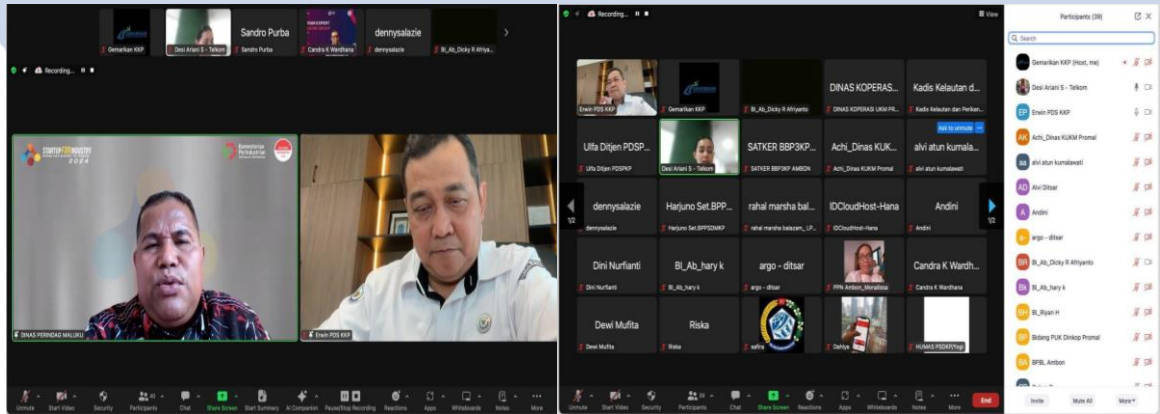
Gemarikan KKP
Desi Ariani S - Telkom
Sandro Purba
Sandro Purba
Candra K Wardhana
dennysalazie
dennysalazie
Bi_Ab_Dicky R Afriyanto

Recording...

STARTUP INDUSTRY 2024
Kementerian Perindustrian

DINAS PERINDAG MALUKU
Erwin PDS KKP

Unmute
Start Video
Security
Participants
Chat
Share Screen
Start Summary
AI Companion
Pause/Stop Recording
Reactions
Apps
Whiteboards
Notes
More

Recording...
View

Erwin PDS KKP
Gemarikan KKP
Bi_Ab_Dicky R Afriyanto
DINAS KOPERAS...
DINAS KOPERASI UKM PR...
Kadis Kelautan d...
Kadis Kelautan dan Perikan...
Ulfa Ditjen PDSP...
Ulfa Ditjen PDSPKP
Desi Ariani S - Telkom
SATKER BBP3KP...
SATKER BBP3KP AMBON
Achi_Dinas KUK...
Achi_Dinas KUKM Promal
Ask to unmute
alvi atun kumala...
alvi atun kumalawati
dennysalazie
dennysalazie
Harjuno Set.BPP...
Harjuno Set.BPPSDMKP
rahal marsha bal...
rahal marsha balazam_ LP...
IDCloudHost-Hana
IDCloudHost-Hana
Andini
Andini
Dini Nurfianti
Dini Nurfianti
Bi_Ab_hary k
Bi_Ab_hary k
argo - ditsar
argo - ditsar
PPN Ambon_Monalissa
Candra K Wardh...
Candra K Wardhana
Dewi Mufita
Dewi Mufita
Riska
Riska
safira
DeNys
HUMAS PSDKP(Yogi)
1/2
1/2

Unmute
Start Video
Security
Participants
Chat
Share Screen
Reactions
Apps
Whiteboards
Notes
More
End

Participants (39)
Search
Gemarikan KKP (Host, me)
Desi Ariani S - Telkom
Erwin PDS KKP
Achi_Dinas KUKM Promal
alvi atun kumalawati
Alvi Ditsar
Andini
argo - ditsar
Bi_Ab_Dicky R Afriyanto
Bi_Ab_hary k
Bi_Riyan H
Bidang PUK Dinkop Promal
BPBL Ambon
Invite
Mute All
More